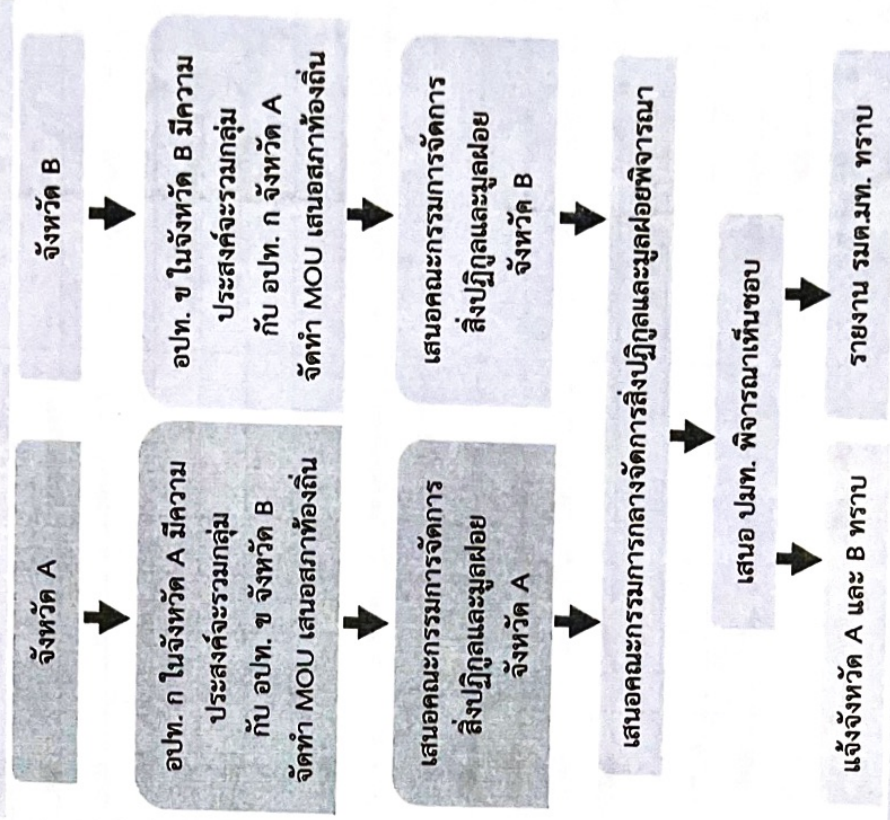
จังหวัด A

อปท. ก ในจังหวัด A มีความประสงค์จะรวมกลุ่มกับ อปท. ข จังหวัด B จัดทำ MOU เสนอสภาท้องถิ่น

เสนอคณะกรรมการจัดการสิ่งปฏิกูลและมูลฝอยจังหวัด A

จังหวัด B

อปท. ข ในจังหวัด B มีความประสงค์จะรวมกลุ่มกับ อปท. ก จังหวัด A จัดทำ MOU เสนอสภาท้องถิ่น

เสนอคณะกรรมการจัดการสิ่งปฏิกูลและมูลฝอยจังหวัด B

เสนอคณะกรรมการกลางจัดการสิ่งปฏิกูลและมูลฝอยพิจารณา

เสนอ ปมท. พิจารณาเห็นชอบ

แจ้งจังหวัด A และ B ทราบ

รายงาน รมต.มท. ทราบ